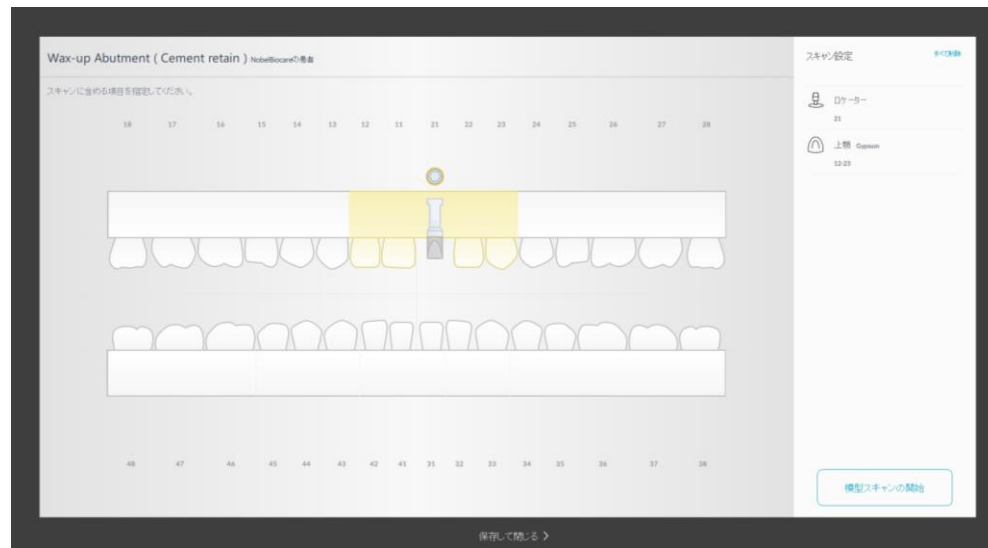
Wax-up Abutment ( Cement retain ) NobelBiocareの患者

スキャンに含める項目を指定してください。

18 17 16 15 14 13 12 11 21 22 23 24 25 26 27 28

48 47 46 45 44 43 42 41 31 32 33 34 35 36 37 38

スキャン設定

すべて削除

ロケーター
21

上顎 Gypsum
12-23

模型スキャンの開始

保存して閉じる >